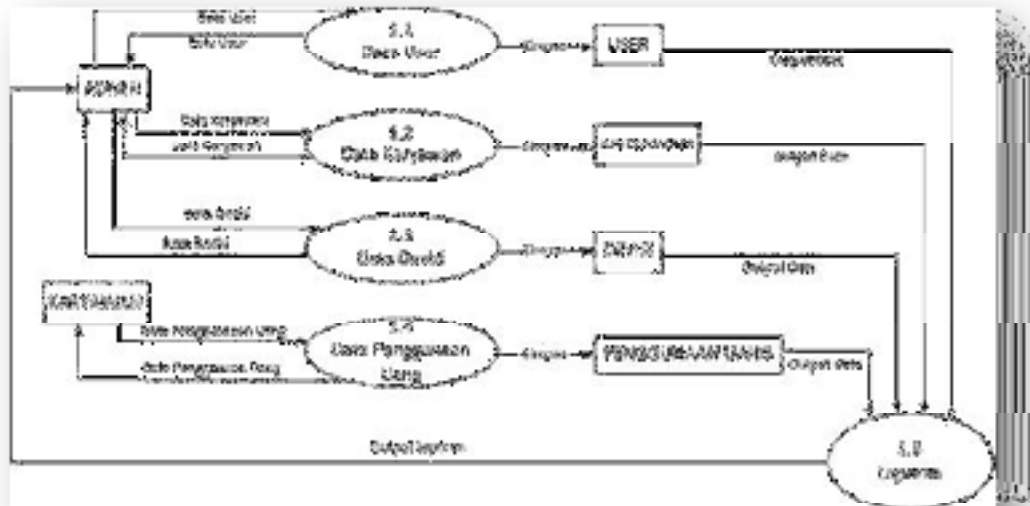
Data User
Data User
1.1
Data User
Simpan
USER
Output Data
ADMIN
Data Karyawan
Data Karyawan
1.2
Data Karyawan
Simpan
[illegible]
Output Data
Data Siswa
Data Siswa
1.3
Data Siswa
Simpan
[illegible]
Output Data
KARYAWAN
Data Pengeluaran Uang
1.4
Data Pengeluaran Uang
Simpan
PENGELUARAN UANG
Output Data
Data Pengeluaran Uang
Output Laporan
1.5
Laporan